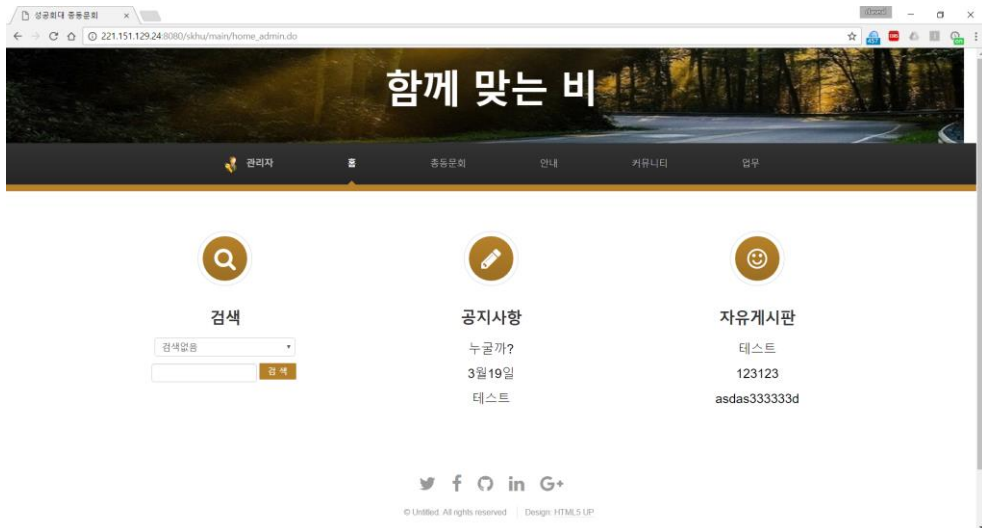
성공회대 총동문회 ×

221.151.129.24:8080/skhu/main/home_admin.do

함께 맞는 비

관리자 홈 총동문회 안내 커뮤니티 업무

검색

검색없음

검 색

공지사항

누굴까?

3월19일

테스트

자유게시판

테스트

123123

asdas333333d

© Untitled. All rights reserved. Design: HTML5 UP